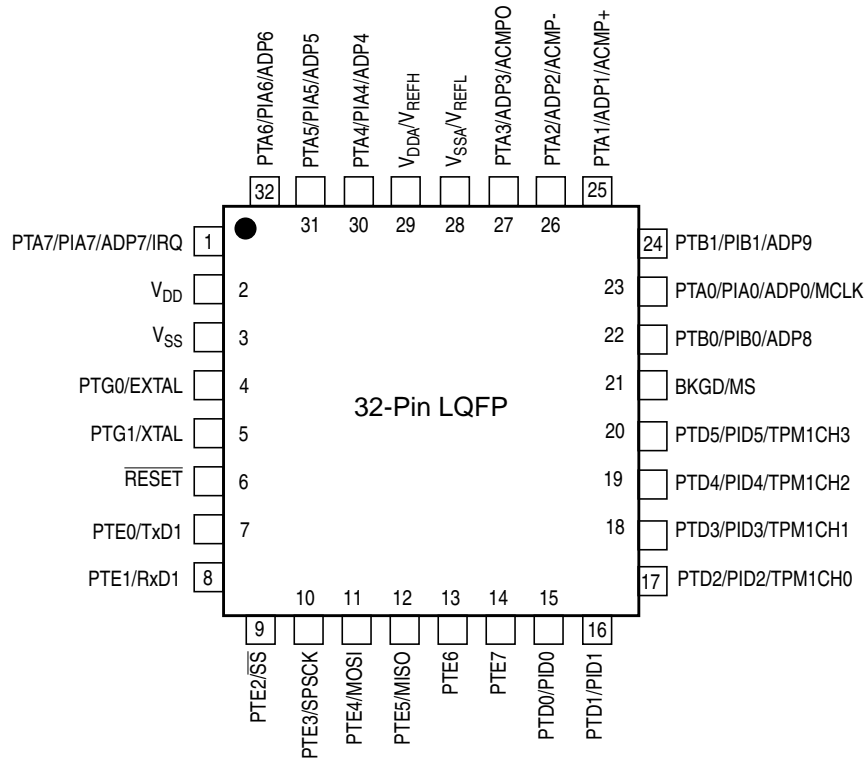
PTA6/PIA6/ADP6
PTA5/PIA5/ADP5
PTA4/PIA4/ADP4
$V_{DDA}/V_{REFH}$
$V_{SSA}/V_{REFL}$
PTA3/ADP3/ACMPO
PTA2/ADP2/ACMP-
PTA1/ADP1/ACMP+

32 31 30 29 28 27 26 25

PTA7/PIA7/ADP7/IRQ 1
$V_{DD}$ 2
$V_{SS}$ 3
PTG0/EXTAL 4
PTG1/XTAL 5
$\overline{RESET}$ 6
PTE0/TxD1 7
PTE1/RxD1 8

32-Pin LQFP

24 PTB1/PIB1/ADP9
23 PTA0/PIA0/ADP0/MCLK
22 PTB0/PIB0/ADP8
21 BKGD/MS
20 PTD5/PID5/TPM1CH3
19 PTD4/PID4/TPM1CH2
18 PTD3/PID3/TPM1CH1
17 PTD2/PID2/TPM1CH0

9 10 11 12 13 14 15 16

PTE2/$\overline{SS}$
PTE3/SPSCK
PTE4/MOSI
PTE5/MISO
PTE6
PTE7
PTD0/PID0
PTD1/PID1